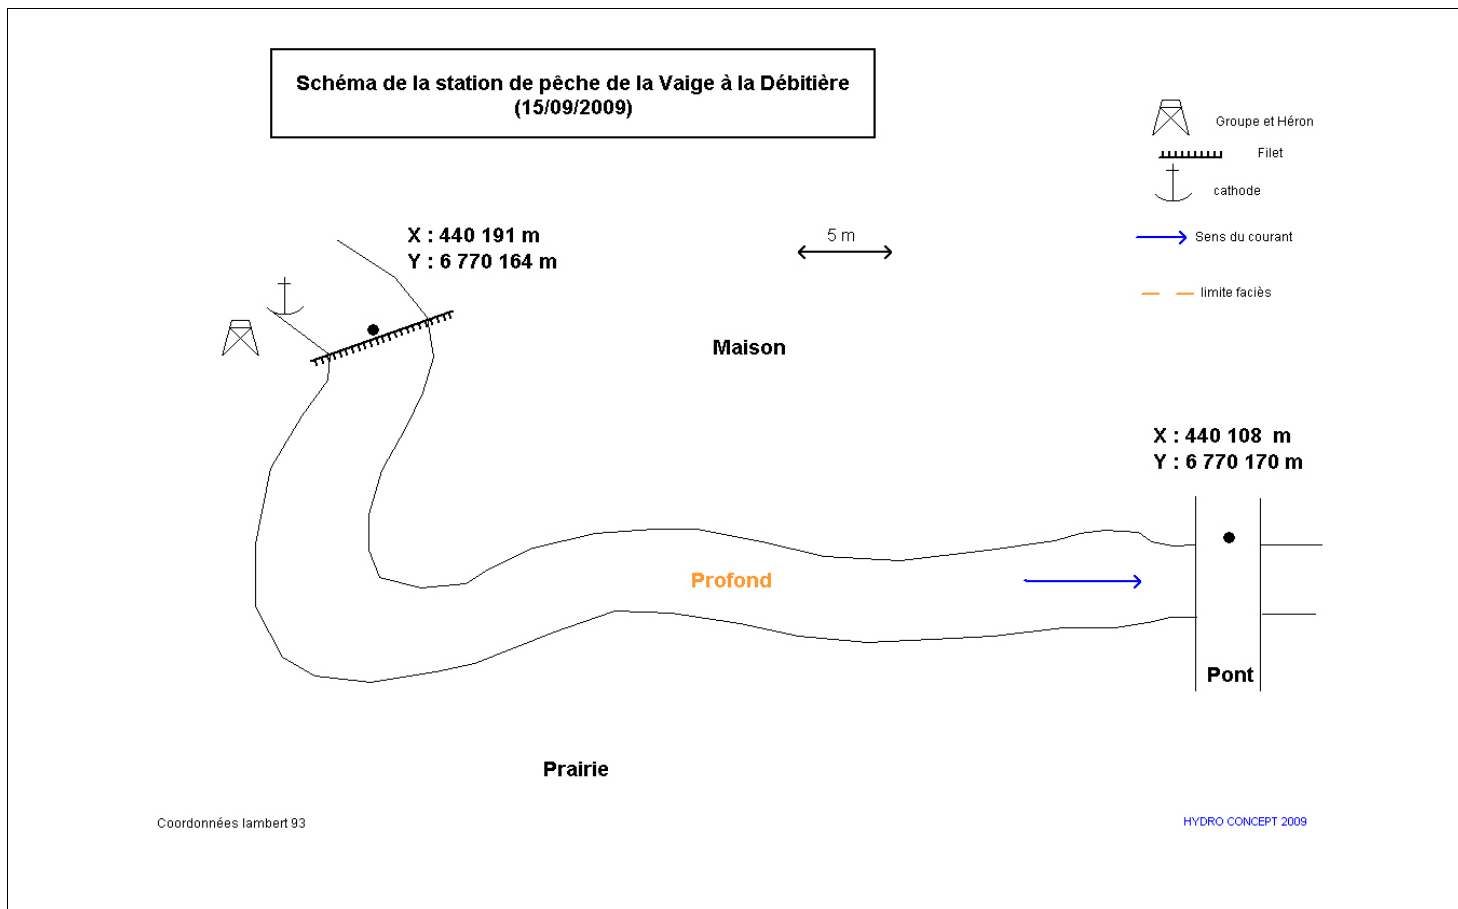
Schéma de la station de pêche de la Vaige à la Débitière
(15/09/2009)

Groupe et Héron

Filet

cathode

Sens du courant

limite faciès

X : 440 191 m
Y : 6 770 164 m

5 m

Maison

X : 440 108 m
Y : 6 770 170 m

Profond

Pont

Prairie

Coordonnées lambert 93

HYDRO CONCEPT 2009